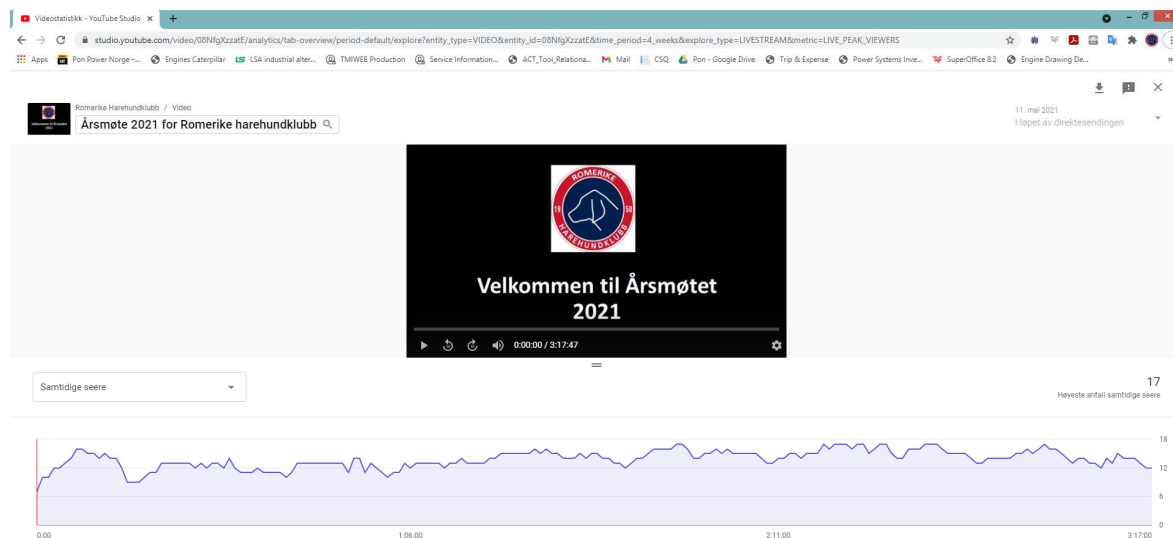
Videostatistikk - YouTube Studio ×

studio.youtube.com/video/08NfgXzzatE/analytics/tab-overview/period-default/explore?entity_type=VIDEO&entity_id=08NfgXzzatE&time_period=4_weeks&explore_type=LIVESTREAM&metric=LIVE_PEAK_VIEWERS

Apps Pon Power Norge –... Engines Caterpillar LSA industrial alter... TMIWEB Production Service Information... ACT_Tool_Relationa... Mail CSQ Pon - Google Drive Trip & Expense Power Systems Inve... SuperOffice 8.2 Engine Drawing De...

Romerike Harehundklubb / Video

Årsmøte 2021 for Romerike harehundklubb

11. mai 2021
I løpet av direktesendingen

ROMERIKE 19 50 HAREHUNDKLUBB

Velkommen til Årsmøtet 2021

0:00:00 / 3:17:47

Samtidige seere

17
Høyeste antall samtidige seere

18
12
6
0

0:00 1:06:00 2:11:00 3:17:00